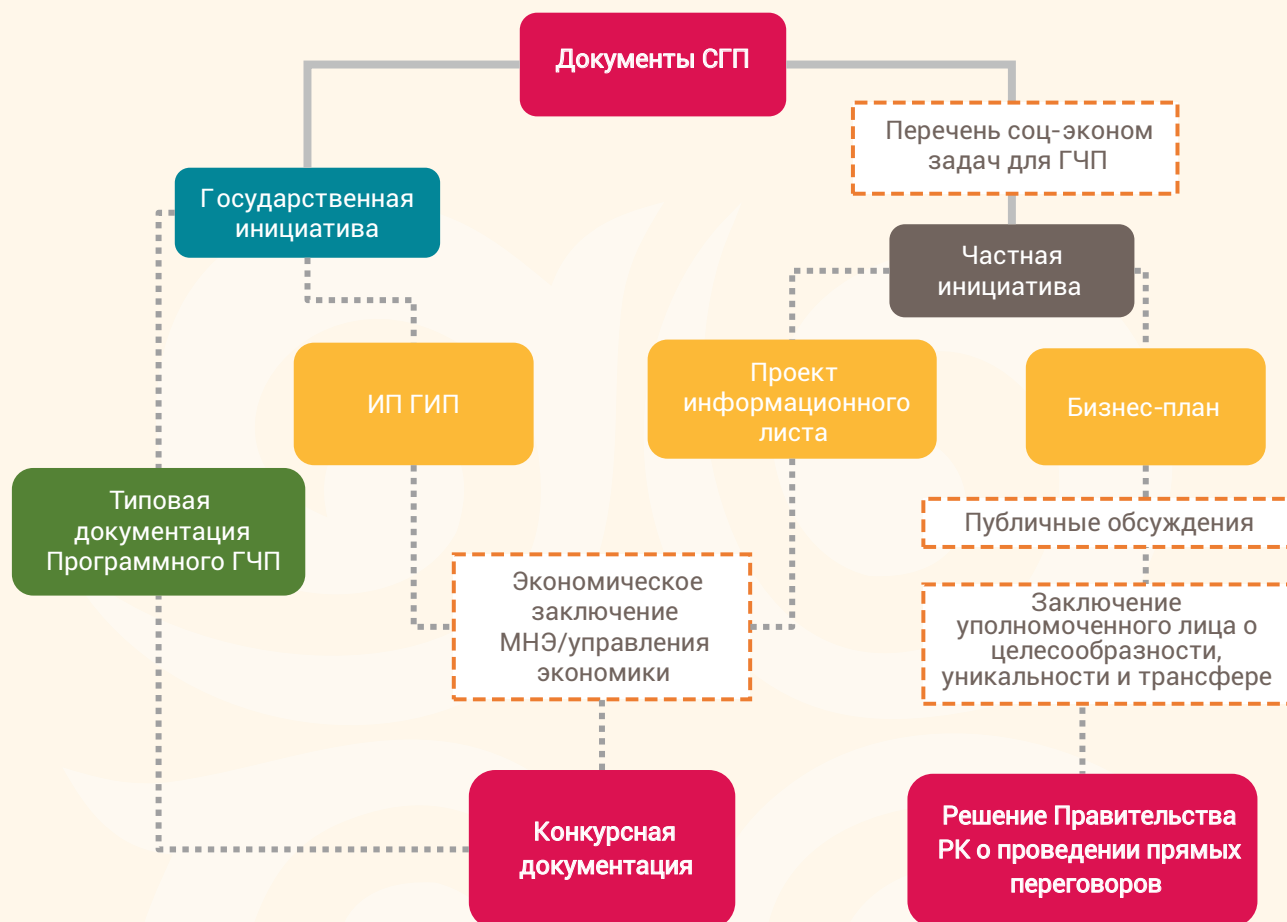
Документы СГП

Перечень соц-эконом задач для ГЧП

Государственная инициатива

Частная инициатива

ИП ГИП

Проект информационного листа

Бизнес-план

Типовая документация Программного ГЧП

Публичные обсуждения

Экономическое заключение МНЭ/управления экономики

Заключение уполномоченного лица о целесообразности, уникальности и трансфере

Конкурсная документация

Решение Правительства РК о проведении прямых переговоров